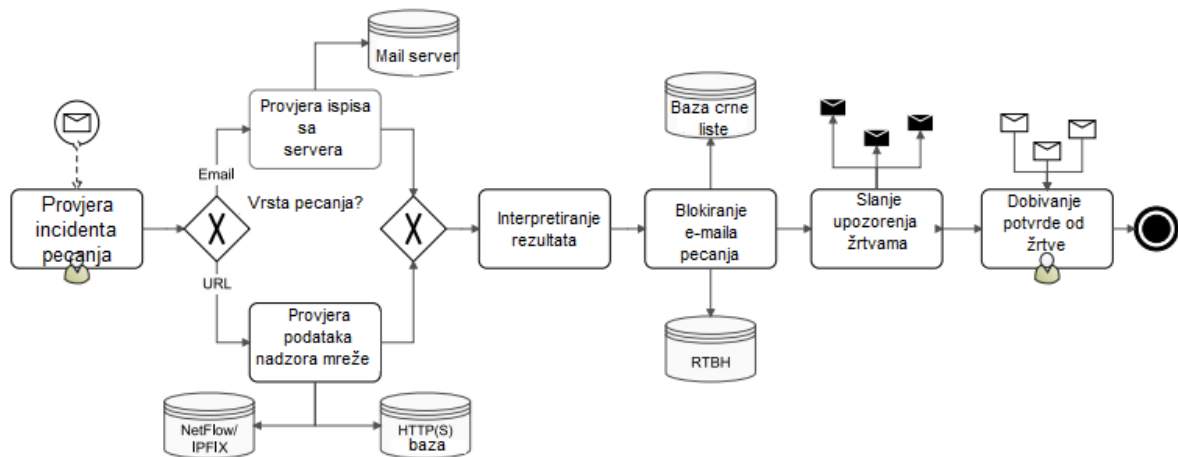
Provjera incidenta pecanja

Email

Vrsta pecanja?

URL

Mail server

Provjera ispisa sa servera

Provjera podataka nadzora mreže

NetFlow/ IPFIX

HTTP(S) baza

Interpretiranje rezultata

Baza crne liste

Blokiranje e-maila pecanja

RTBH

Slanje upozorenja žrtvama

Dobivanje potvrde od žrtve